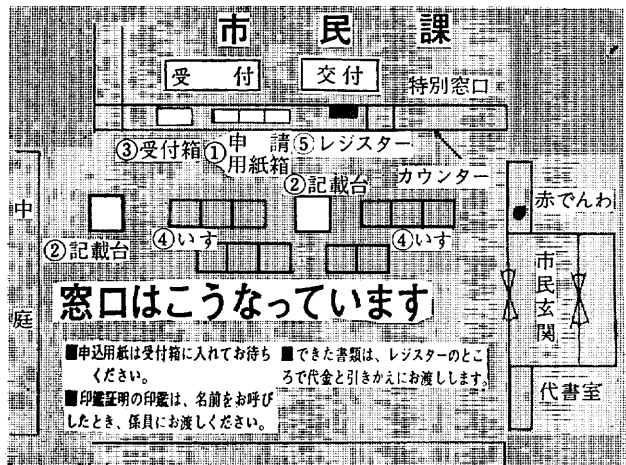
市　民　課

受　付

交付

特別窓口

③受付箱

①申請用紙箱

⑤レジスター

カウンター

②記載台

赤でんわ

中

庭

②記載台

④いす

④いす

市民玄関

窓口はこうなっています

■申込用紙は受付箱に入れてお待ちください。

■できた書類は、レジスターのところで代金と引きかえにお渡しします。

■印鑑証明の印鑑は、名前をお呼びしたとき、係員にお渡しください。

代書室